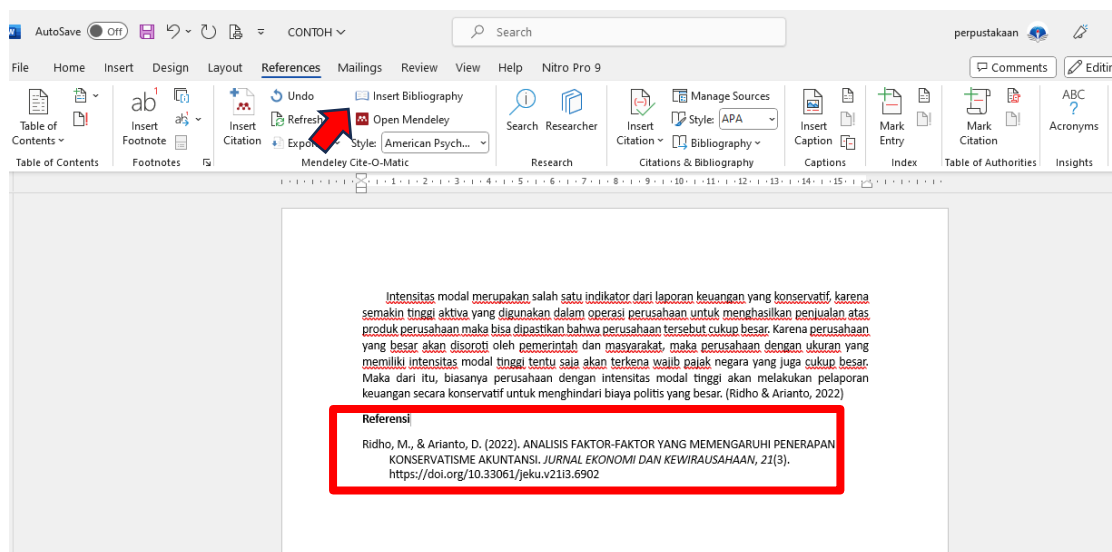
AutoSave Off CONTOH Search perpustakaan

File Home Insert Design Layout References Mailings Review View Help Nitro Pro 9 Comments Editin

Table of Contents Table of Contents
Insert Footnote Footnotes
Insert Citation Undo Refresh Export Insert Bibliography Open Mendeley Style: American Psych... Mendeley Cite-O-Matic
Search Researcher Research
Insert Citation Manage Sources Style: APA Bibliography Citations & Bibliography
Insert Caption Captions
Mark Entry Index
Mark Citation Table of Authorities
ABC Acronyms Insights

Intensitas modal merupakan salah satu indikator dari laporan keuangan yang konservatif, karena semakin tinggi aktiva yang digunakan dalam operasi perusahaan untuk menghasilkan penjualan atas produk perusahaan maka bisa dipastikan bahwa perusahaan tersebut cukup besar. Karena perusahaan yang besar akan disoroti oleh pemerintah dan masyarakat, maka perusahaan dengan ukuran yang memiliki intensitas modal tinggi tentu saja akan terkena wajib pajak negara yang juga cukup besar. Maka dari itu, biasanya perusahaan dengan intensitas modal tinggi akan melakukan pelaporan keuangan secara konservatif untuk menghindari biaya politis yang besar. (Ridho & Arianto, 2022)

Referensi

Ridho, M., & Arianto, D. (2022). ANALISIS FAKTOR-FAKTOR YANG MEMENGARUHI PENERAPAN KONSERVATISME AKUNTANSI. JURNAL EKONOMI DAN KEWIRAUSAHAAN, 21(3). https://doi.org/10.33061/jeku.v21i3.6902